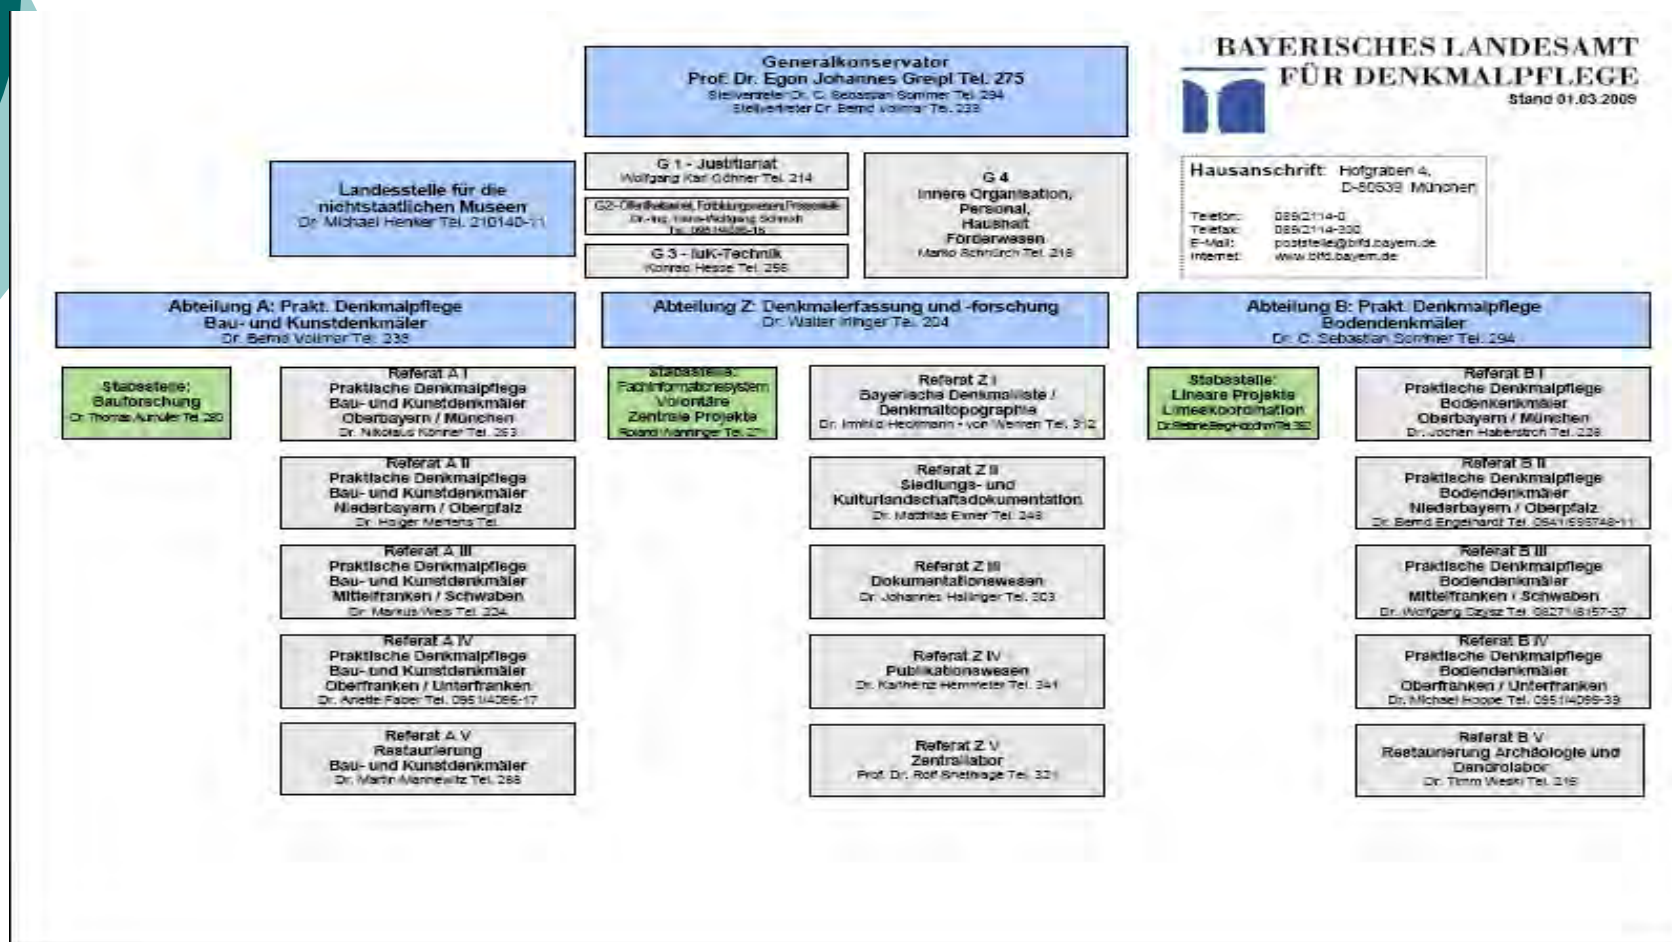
Generalkonservator
Prof. Dr. Egon Johannes Greipl Tel. 275
Stellvertreter Dr. C. Sebastian Sommer Tel. 294
Stellvertreter Dr. Bernd Vollmar Tel. 233

BAYERISCHES LANDESAMT FÜR DENKMALPFLEGE
Stand 01.03.2009

Landesstelle für die nichtstaatlichen Museen
Dr. Michael Henker Tel. 210140-11

G 1 - Justitiariat
Wolfgang Karl Göhner Tel. 214

G2 - Öffentlichkeitsarbeit, Fortbildungswesen, Pressestelle
Dr.-Ing. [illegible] Schmidt
Tel. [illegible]

G 3 - IuK-Technik
Konrad Hesse Tel. 256

G 4
Innere Organisation, Personal, Haushalt Förderwesen
Marko Schnürch Tel. 218

Hausanschrift: Hofgraben 4, D-80539 München
Telefon: 089/2114-0
Telefax: 089/2114-300
E-Mail: poststelle@blfd.bayern.de
Internet: www.blfd.bayern.de

Abteilung A: Prakt. Denkmalpflege Bau- und Kunstdenkmäler
Dr. Bernd Vollmar Tel. 233

Abteilung Z: Denkmalerfassung und -forschung
Dr. Walter Irlinger Tel. 204

Abteilung B: Prakt. Denkmalpflege Bodendenkmäler
Dr. C. Sebastian Sommer Tel. 294

Stabsstelle: Bauforschung
Dr. Thomas Aumüller Tel. 280

Referat A I
Praktische Denkmalpflege Bau- und Kunstdenkmäler Oberbayern / München
Dr. Nikolaus Könner Tel. 263

Referat A II
Praktische Denkmalpflege Bau- und Kunstdenkmäler Niederbayern / Oberpfalz
Dr. Holger Mertens Tel.

Referat A III
Praktische Denkmalpflege Bau- und Kunstdenkmäler Mittelfranken / Schwaben
Dr. Markus Weis Tel. 224

Referat A IV
Praktische Denkmalpflege Bau- und Kunstdenkmäler Oberfranken / Unterfranken
Dr. Anette Faber Tel. 0951/4095-17

Referat A V
Restaurierung Bau- und Kunstdenkmäler
Dr. Martin Mannewitz Tel. 288

Stabsstelle: Fachinformationssystem Volontäre Zentrale Projekte
Roland Wanninger Tel. 271

Referat Z I
Bayerische Denkmalliste / Denkmaltopographie
Dr. Irmhild Heckmann - von Wehren Tel. 312

Referat Z II
Siedlungs- und Kulturlandschaftsdokumentation
Dr. Mathias Exner Tel. 248

Referat Z III
Dokumentationswesen
Dr. Johannes Hallinger Tel. 303

Referat Z IV
Publikationswesen
Dr. Karlheinz Hemmeter Tel. 341

Referat Z V
Zentrallabor
Prof. Dr. Rolf Snethlage Tel. 321

Stabsstelle: Lineare Projekte Limeskoordination
Dr. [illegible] Tel. 302

Referat B I
Praktische Denkmalpflege Bodendenkmäler Oberbayern / München
Dr. Jochen Haberstroh Tel. 229

Referat B II
Praktische Denkmalpflege Bodendenkmäler Niederbayern / Oberpfalz
Dr. Bernd Engelhardt Tel. 0941/595748-11

Referat B III
Praktische Denkmalpflege Bodendenkmäler Mittelfranken / Schwaben
Dr. Wolfgang Czysz Tel. 08271/8157-37

Referat B IV
Praktische Denkmalpflege Bodendenkmäler Oberfranken / Unterfranken
Dr. Michael Hoppe Tel. 0951/4095-39

Referat B V
Restaurierung Archäologie und Dendrolabor
Dr. Timm Weski Tel. 219